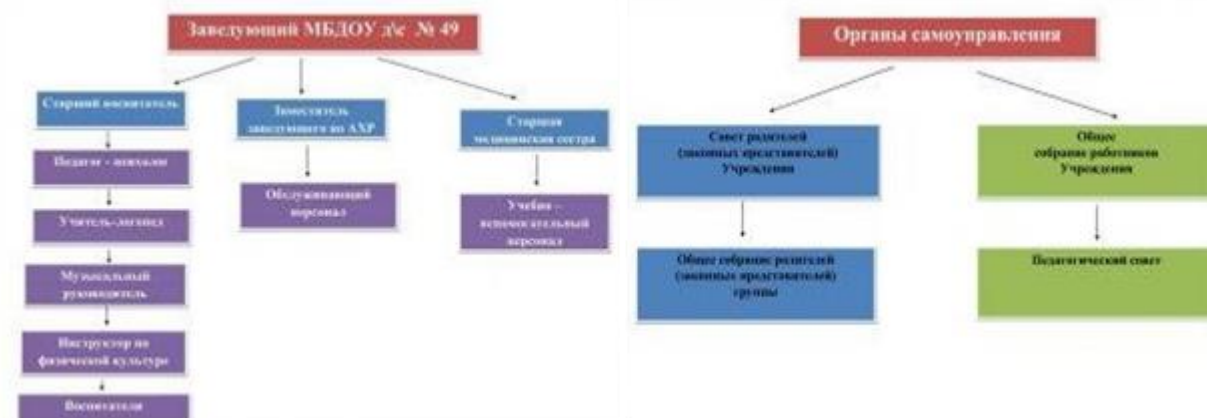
Заведующий МБДОУ д/с № 49

Старший воспитатель

Педагог - психолог

Учитель-логопед

Музыкальный руководитель

Инструктор по физической культуре

Воспитатели

Заместитель заведующего по АХР

Обслуживающий персонал

Старшая медицинская сестра

Учебно - вспомогательный персонал

Органы самоуправления

Совет родителей (законных представителей) Учреждения

Общее собрание родителей (законных представителей) группы

Общее собрание работников Учреждения

Педагогический совет